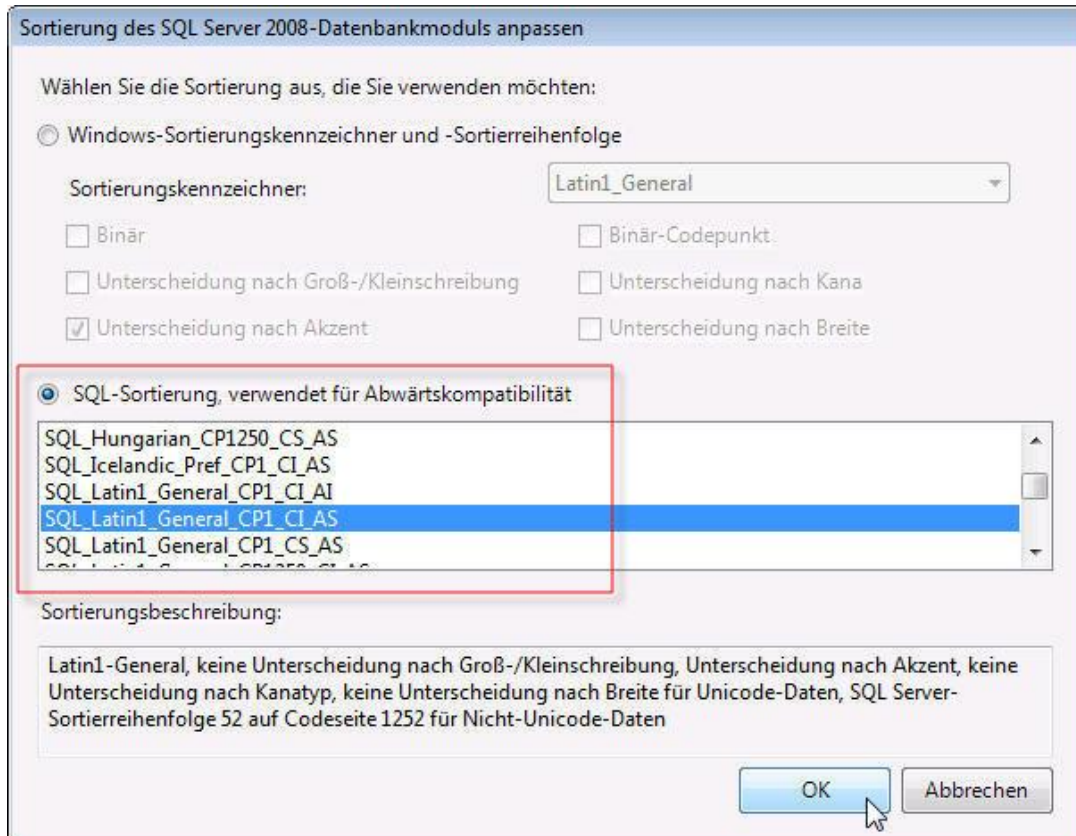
Sortierung des SQL Server 2008-Datenbankmoduls anpassen

Wählen Sie die Sortierung aus, die Sie verwenden möchten:

Windows-Sortierungskennzeichner und -Sortierreihenfolge

Sortierungskennzeichner:

Latin1_General

Binär

Binär-Codepunkt

Unterscheidung nach Groß-/Kleinschreibung

Unterscheidung nach Kana

Unterscheidung nach Akzent

Unterscheidung nach Breite

SQL-Sortierung, verwendet für Abwärtskompatibilität

SQL_Hungarian_CP1250_CS_AS
SQL_Icelandic_Pref_CP1_CI_AS
SQL_Latin1_General_CP1_CI_AI
SQL_Latin1_General_CP1_CI_AS
SQL_Latin1_General_CP1_CS_AS
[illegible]

Sortierungsbeschreibung:

Latin1-General, keine Unterscheidung nach Groß-/Kleinschreibung, Unterscheidung nach Akzent, keine Unterscheidung nach Kanatyp, keine Unterscheidung nach Breite für Unicode-Daten, SQL Server-Sortierreihenfolge 52 auf Codeseite 1252 für Nicht-Unicode-Daten

OK

Abbrechen